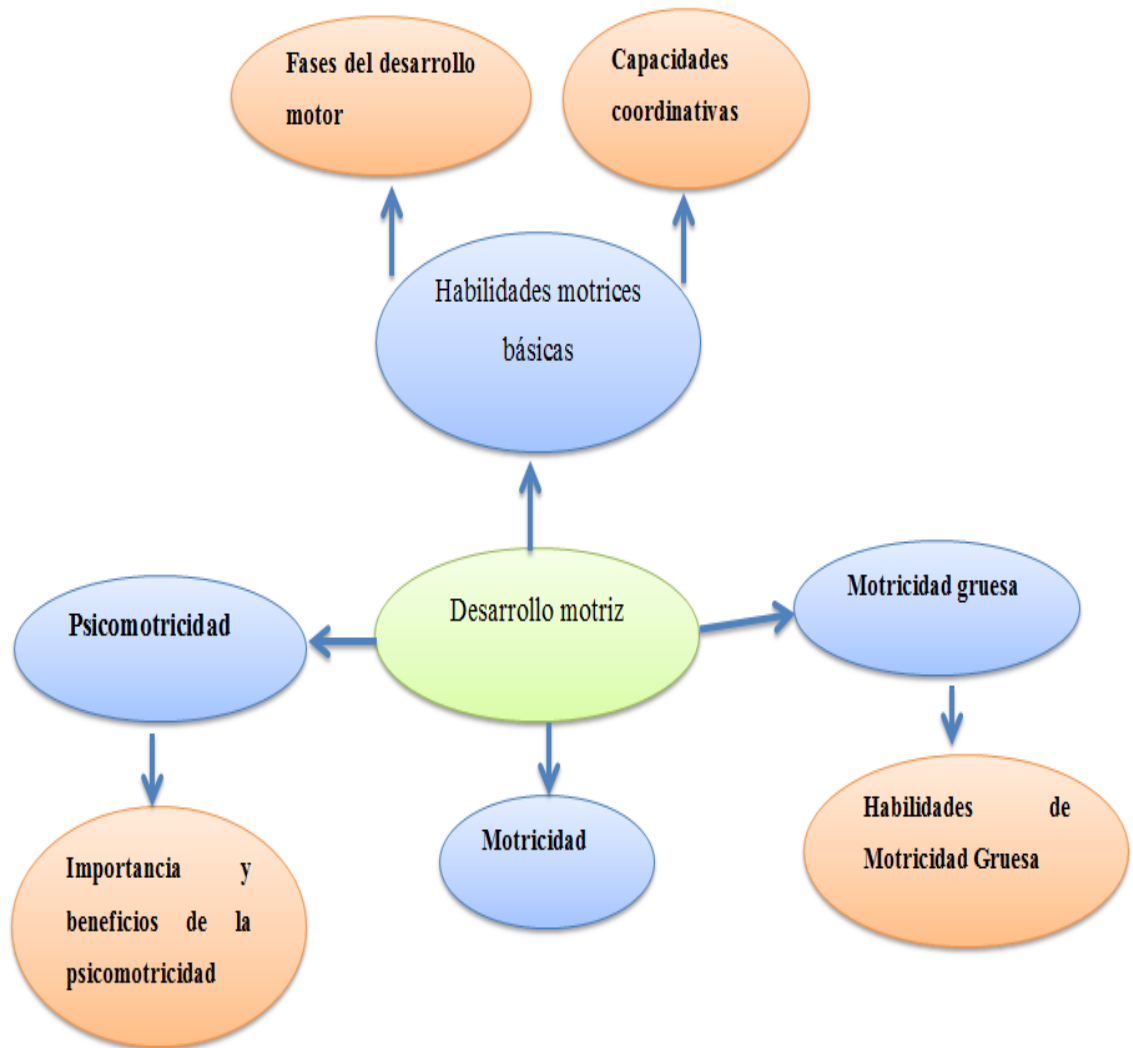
Fases del desarrollo motor

Capacidades coordinativas

Habilidades motrices básicas

Desarrollo motriz

Psicomotricidad

Motricidad gruesa

Importancia y beneficios de la psicomotricidad

Motricidad

Habilidades de Motricidad Gruesa